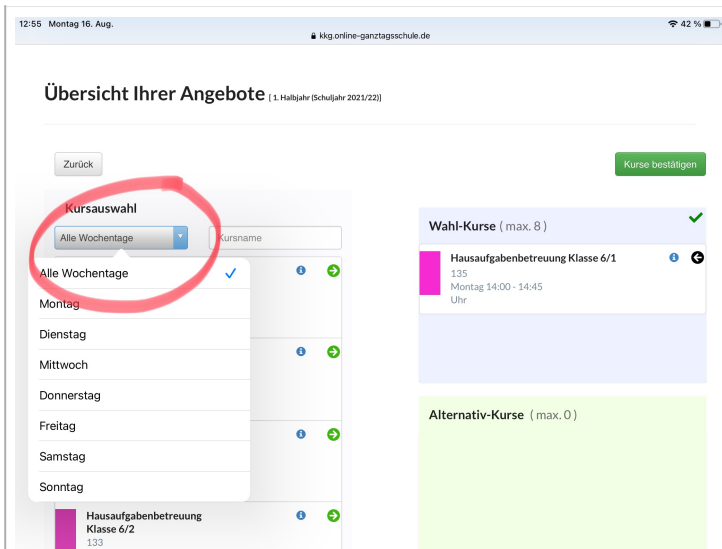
12:55 Montag 16. Aug.

kkg.online-ganztagsschule.de

42 %

Übersicht Ihrer Angebote [ 1. Halbjahr (Schuljahr 2021/22)]

Zurück

Kurse bestätigen

Kursauswahl

Alle Wochentage

Kursname

Alle Wochentage ✓

Montag

Dienstag

Mittwoch

Donnerstag

Freitag

Samstag

Sonntag

Hausaufgabenbetreuung Klasse 6/2
133

Wahl-Kurse ( max. 8 )

Hausaufgabenbetreuung Klasse 6/1
135
Montag 14:00 - 14:45
Uhr

Alternativ-Kurse ( max. 0 )